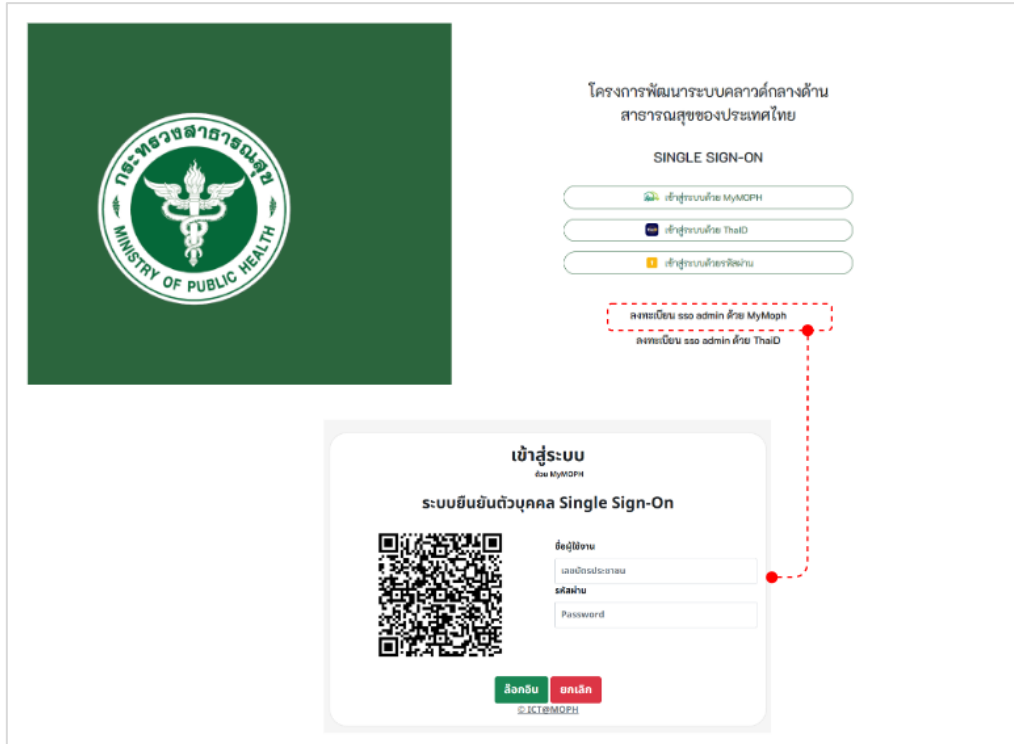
กระทรวงสาธารณสุข
MINISTRY OF PUBLIC HEALTH

โครงการพัฒนาระบบคลาวด์กลางด้านสาธารณสุขของประเทศไทย

SINGLE SIGN-ON

เข้าสู่ระบบด้วย MyMOPH

เข้าสู่ระบบด้วย ThaiD

เข้าสู่ระบบด้วยรหัสผ่าน

ลงทะเบียน sso admin ด้วย MyMoph

ลงทะเบียน sso admin ด้วย ThaiD

เข้าสู่ระบบ
ด้วย MyMOPH

ระบบยืนยันตัวบุคคล Single Sign-On

ชื่อผู้ใช้งาน
เลขบัตรประชาชน
รหัสผ่าน
Password

ล็อคอิน
ยกเลิก

© ICT@MOPH